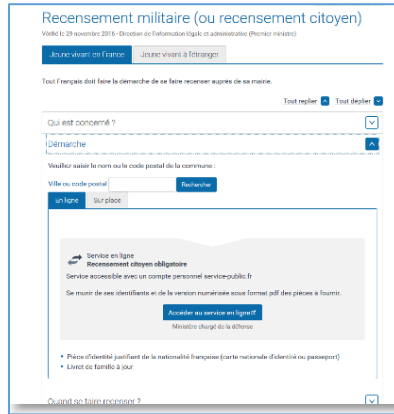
Recensement militaire (ou recensement citoyen)

Vérifié le 29 novembre 2016 - Direction de l'information légale et administrative (Premier ministre)

Jeune vivant en France | Jeune vivant à l'étranger

Tout Français doit faire la démarche de se faire recenser auprès de sa mairie.

Tout replier Tout déplier

Qui est concerné ?

Démarche

Veuillez saisir le nom ou le code postal de la commune :

Ville ou code postal Rechercher

En ligne | Sur place

Service en ligne
Recensement citoyen obligatoire

Service accessible avec un compte personnel service-public.fr

Se munir de ses identifiants et de la version numérisée sous format pdf des pièces à fournir.

Accéder au service en ligne

Ministère chargé de la défense

• Pièce d'identité justifiant de la nationalité française (carte nationale d'identité ou passeport)
• Livret de famille à jour

Quand se faire recenser ?